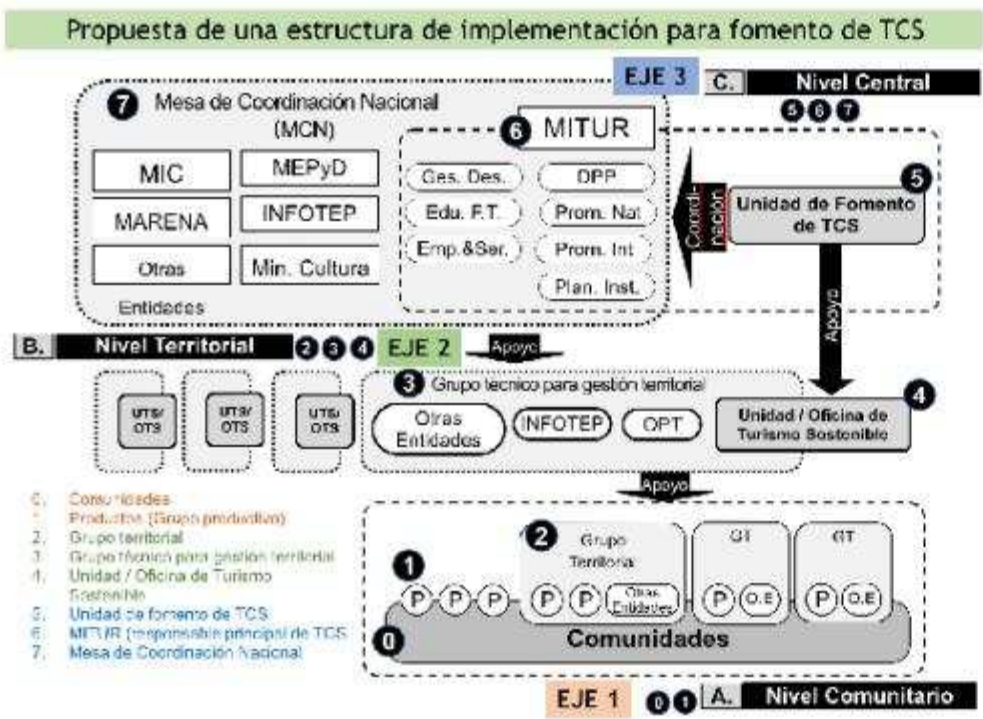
Propuesta de una estructura de implementación para fomento de TCS

EJE 3

C. Nivel Central

5 6 7

7 Mesa de Coordinación Nacional (MCN)

MIC

MEPyD

MARENA

INFOTEP

Otras

Min. Cultura

Entidades

6 MITUR

Ges. Des.

OPP

Edu. F.T.

Prom. Nat

Emp.&Ser.

Prom. Int

Plan. Inst.

Coordi-nación

5 Unidad de Fomento de TCS

Apoyo

B. Nivel Territorial

2 3 4 EJE 2

Apoyo

3 Grupo técnico para gestión territorial

UTS/ OTS

UTS/ OTS

UTS/ OTS

Otras Entidades

INFOTEP

OPT

4 Unidad / Oficina de Turismo Sostenible

Apoyo

0. Comunidades
1. Productos (Grupo productivo)
2. Grupo territorial
3. Grupo técnico para gestión territorial
4. Unidad / Oficina de Turismo Sostenible
5. Unidad de fomento de TCS
6. MITUR (responsable principal de TCS
7. Mesa de Coordinación Nacional

1

2 Grupo Territorial

GT

GT

P P P

P P Otras Entidades

P O.E

P O.E

0 Comunidades

EJE 1

0 1 A. Nivel Comunitario